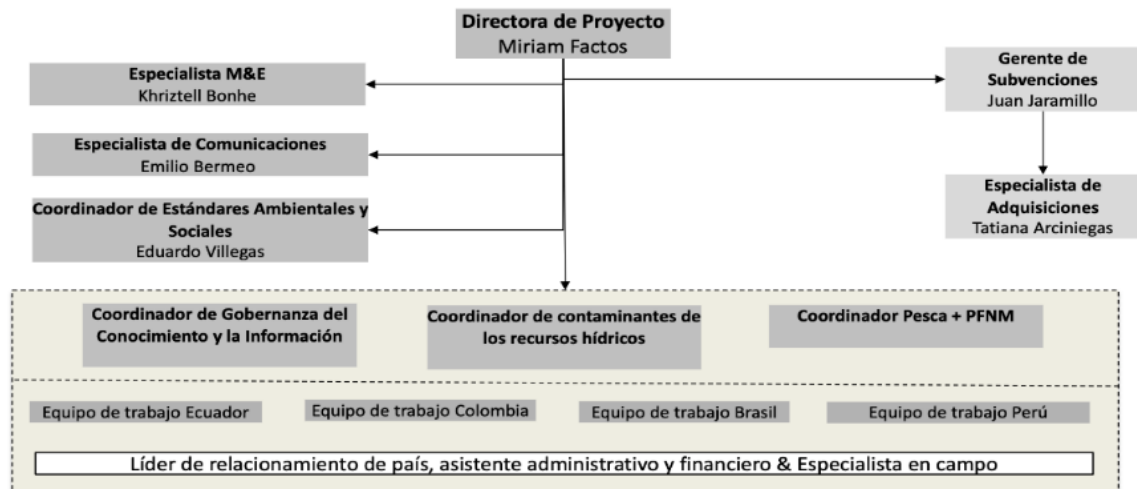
Directora de Proyecto
Miriam Factos

Especialista M&E
Khriztell Bonhe

Especialista de Comunicaciones
Emilio Bermeo

Coordinador de Estándares Ambientales y Sociales
Eduardo Villegas

Gerente de Subvenciones
Juan Jaramillo

Especialista de Adquisiciones
Tatiana Arciniegas

Coordinador de Gobernanza del Conocimiento y la Información

Coordinador de contaminantes de los recursos hídricos

Coordinador Pesca + PFNM

Equipo de trabajo Ecuador

Equipo de trabajo Colombia

Equipo de trabajo Brasil

Equipo de trabajo Perú

Líder de relacionamiento de país, asistente administrativo y financiero & Especialista en campo